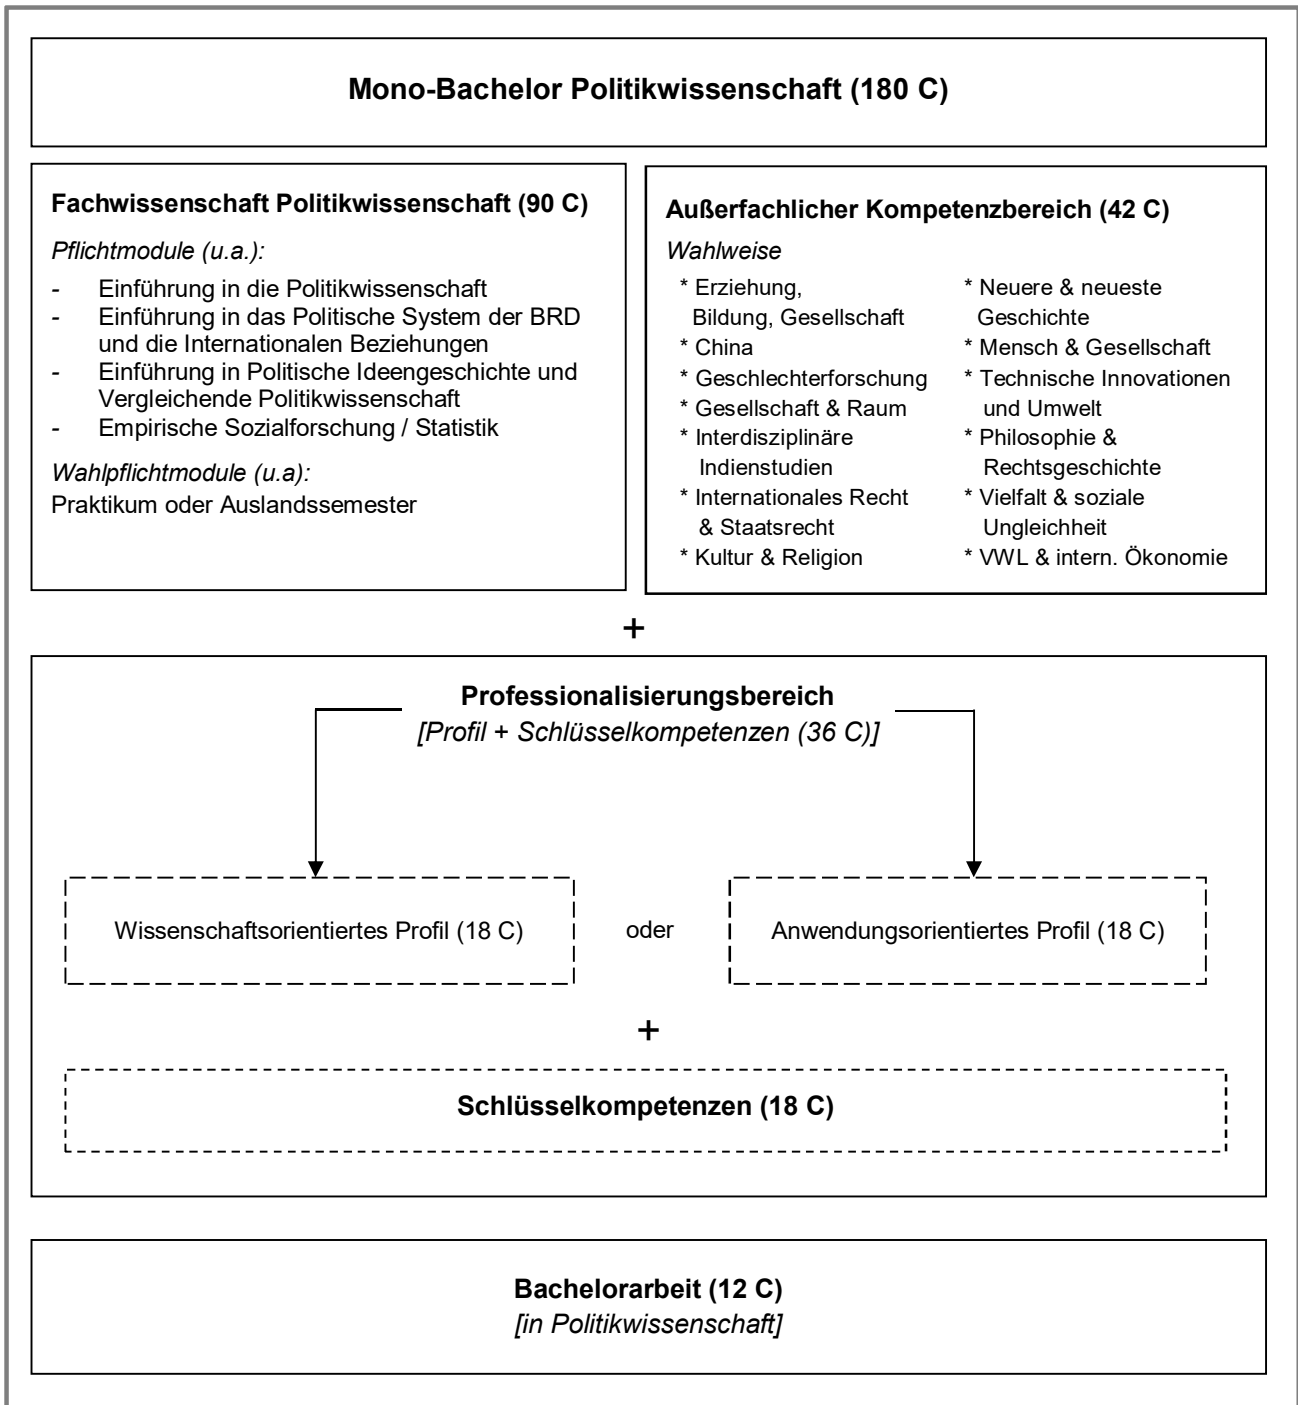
**Mono-Bachelor Politikwissenschaft (180 C)**

**Fachwissenschaft Politikwissenschaft (90 C)**

*Pflichtmodule (u.a.):*

- Einführung in die Politikwissenschaft
- Einführung in das Politische System der BRD und die Internationalen Beziehungen
- Einführung in Politische Ideengeschichte und Vergleichende Politikwissenschaft
- Empirische Sozialforschung / Statistik

*Wahlpflichtmodule (u.a):*

Praktikum oder Auslandssemester

**Außerfachlicher Kompetenzbereich (42 C)**

*Wahlweise*

* Erziehung, Bildung, Gesellschaft
* China
* Geschlechterforschung
* Gesellschaft & Raum
* Interdisziplinäre Indienstudien
* Internationales Recht & Staatsrecht
* Kultur & Religion

* Neuere & neueste Geschichte
* Mensch & Gesellschaft
* Technische Innovationen und Umwelt
* Philosophie & Rechtsgeschichte
* Vielfalt & soziale Ungleichheit
* VWL & intern. Ökonomie

+

**Professionalisierungsbereich**
*[Profil + Schlüsselkompetenzen (36 C)]*

Wissenschaftsorientiertes Profil (18 C)

oder

Anwendungsorientiertes Profil (18 C)

+

**Schlüsselkompetenzen (18 C)**

**Bachelorarbeit (12 C)**
*[in Politikwissenschaft]*